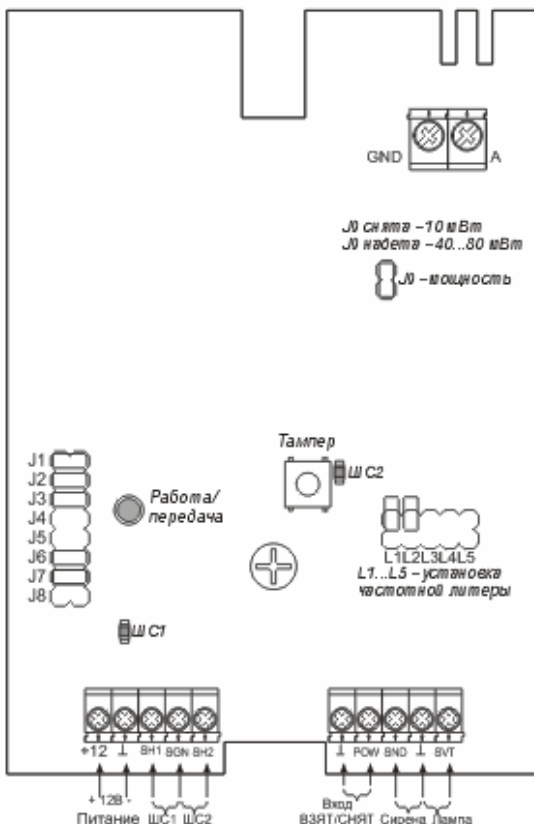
GND A

J0 снята – 10 мВт
J0 надета – 40...80 мВт

J0 – мощность

Тампер

ШС2

J1
J2
J3
J4
J5
J6
J7
J8

Работа/
передача

L1L2L3L4L5
L1...L5 – установка
частотной литеры

ШС1

+12 ⊥ BH1 BGN BH2

+ 12В -
Питание ШС1 ШС2

⊥ POW BND ⊥ BVT

Вход
ВЗЯТ/СНЯТ Сирена Лампа